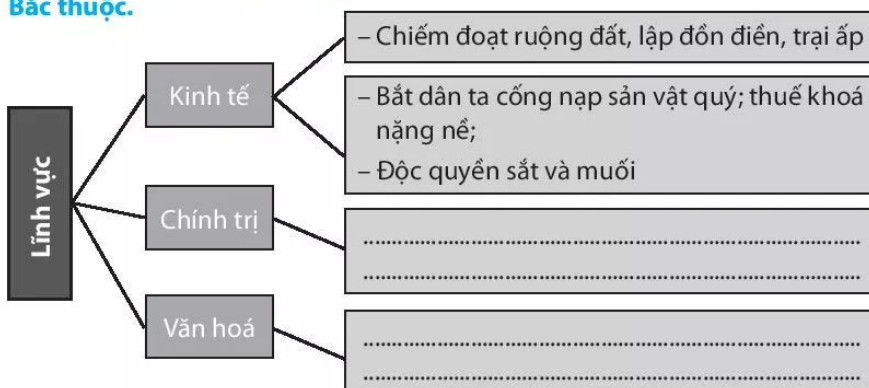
Bắc thuộc.

Lĩnh vực

Kinh tế

– Chiếm đoạt ruộng đất, lập đồn điền, trại ấp

– Bắt dân ta cống nạp sản vật quý; thuế khoá nặng nề;
– Độc quyền sắt và muối

Chính trị

.............................................................................
.............................................................................

Văn hoá

.............................................................................
.............................................................................